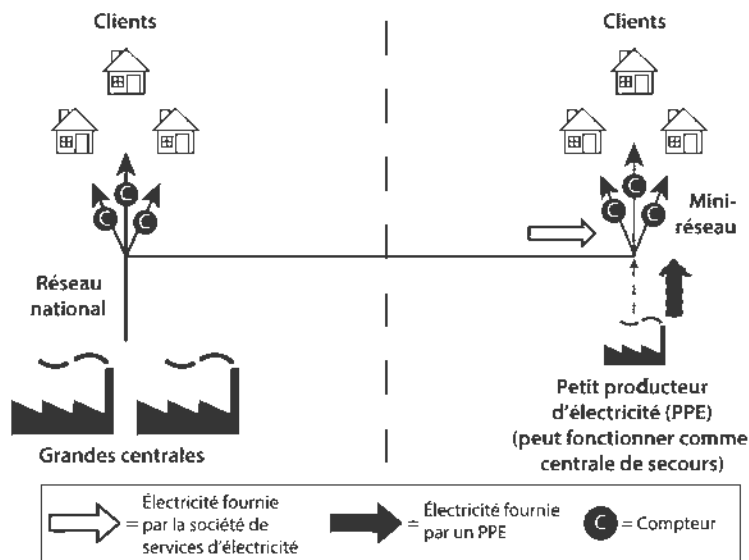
Clients

C C C

Réseau national

Grandes centrales

Clients

C C C

Mini-réseau

Petit producteur d'électricité (PPE) (peut fonctionner comme centrale de secours)

= Électricité fournie par la société de services d'électricité

= Électricité fournie par un PPE

C = Compteur